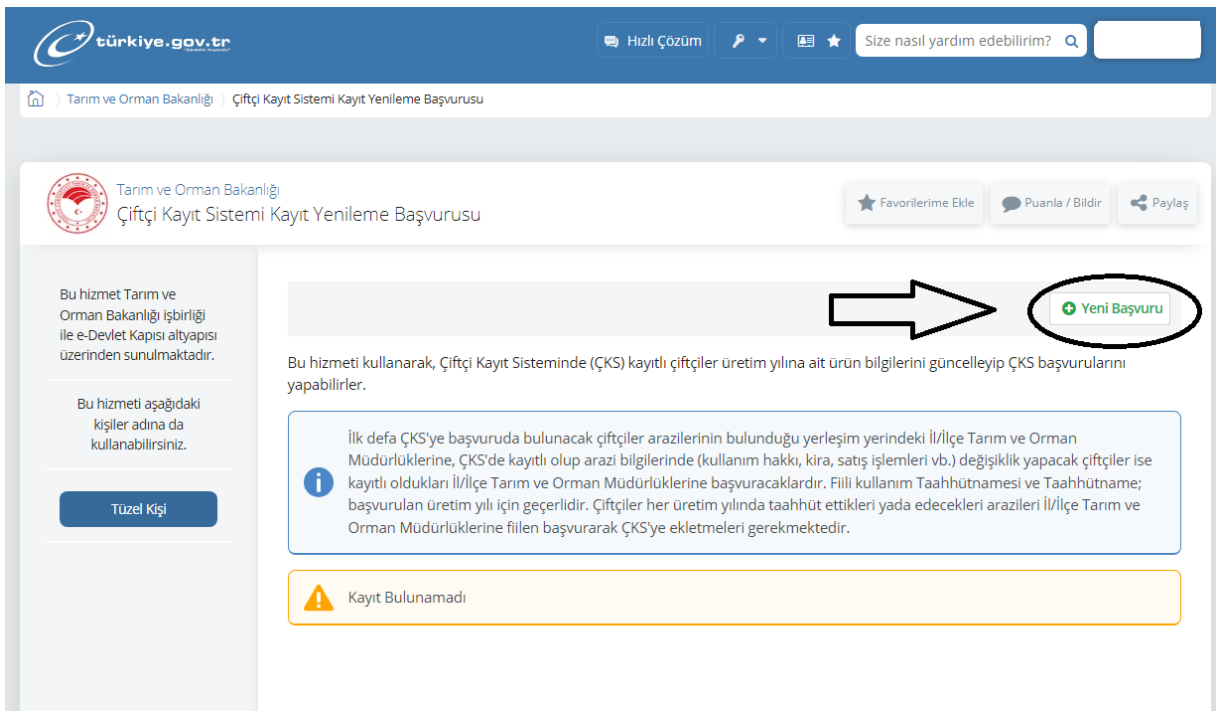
türkiye.gov.tr

Hızlı Çözüm

Size nasıl yardım edebilirim?

Tarım ve Orman Bakanlığı 〉 Çiftçi Kayıt Sistemi Kayıt Yenileme Başvurusu

Tarım ve Orman Bakanlığı
Çiftçi Kayıt Sistemi Kayıt Yenileme Başvurusu

Favorilerime Ekle
Puanla / Bildir
Paylaş

Bu hizmet Tarım ve Orman Bakanlığı işbirliği ile e-Devlet Kapısı altyapısı üzerinden sunulmaktadır.

Bu hizmeti aşağıdaki kişiler adına da kullanabilirsiniz.

Tüzel Kişi

Yeni Başvuru

Bu hizmeti kullanarak, Çiftçi Kayıt Sisteminde (ÇKS) kayıtlı çiftçiler üretim yılına ait ürün bilgilerini güncelleyip ÇKS başvurularını yapabilirler.

İlk defa ÇKS'ye başvuruda bulunacak çiftçiler arazilerinin bulunduğu yerleşim yerindeki İl/İlçe Tarım ve Orman Müdürlüklerine, ÇKS'de kayıtlı olup arazi bilgilerinde (kullanım hakkı, kira, satış işlemleri vb.) değişiklik yapacak çiftçiler ise kayıtlı oldukları İl/İlçe Tarım ve Orman Müdürlüklerine başvuracaklardır. Fiili kullanım Taahhütnamesi ve Taahhütname; başvurulan üretim yılı için geçerlidir. Çiftçiler her üretim yılında taahhüt ettikleri yada edecekleri arazileri İl/İlçe Tarım ve Orman Müdürlüklerine fiilen başvurarak ÇKS'ye ekletmeleri gerekmektedir.

Kayıt Bulunamadı